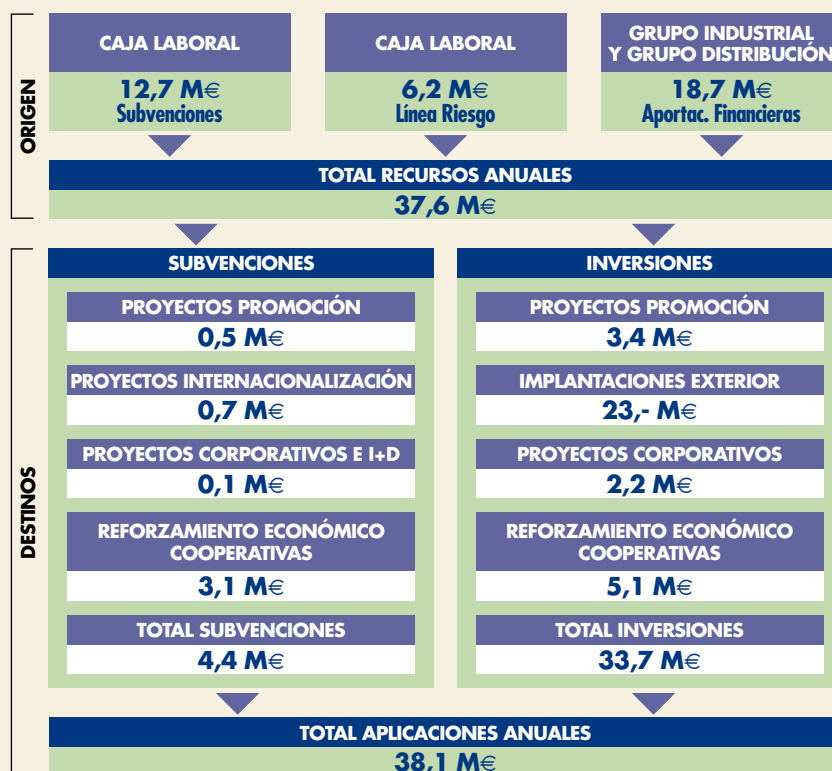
ORIGEN

CAJA LABORAL
12,7 M€
Subvenciones

CAJA LABORAL
6,2 M€
Línea Riesgo

GRUPO INDUSTRIAL Y GRUPO DISTRIBUCIÓN
18,7 M€
Aportac. Financieras

TOTAL RECURSOS ANUALES
37,6 M€

DESTINOS

SUBVENCIONES

PROYECTOS PROMOCIÓN
0,5 M€

PROYECTOS INTERNACIONALIZACIÓN
0,7 M€

PROYECTOS CORPORATIVOS E I+D
0,1 M€

REFORZAMIENTO ECONÓMICO COOPERATIVAS
3,1 M€

TOTAL SUBVENCIONES
4,4 M€

INVERSIONES

PROYECTOS PROMOCIÓN
3,4 M€

IMPLANTACIONES EXTERIOR
23,- M€

PROYECTOS CORPORATIVOS
2,2 M€

REFORZAMIENTO ECONÓMICO COOPERATIVAS
5,1 M€

TOTAL INVERSIONES
33,7 M€

TOTAL APLICACIONES ANUALES
38,1 M€